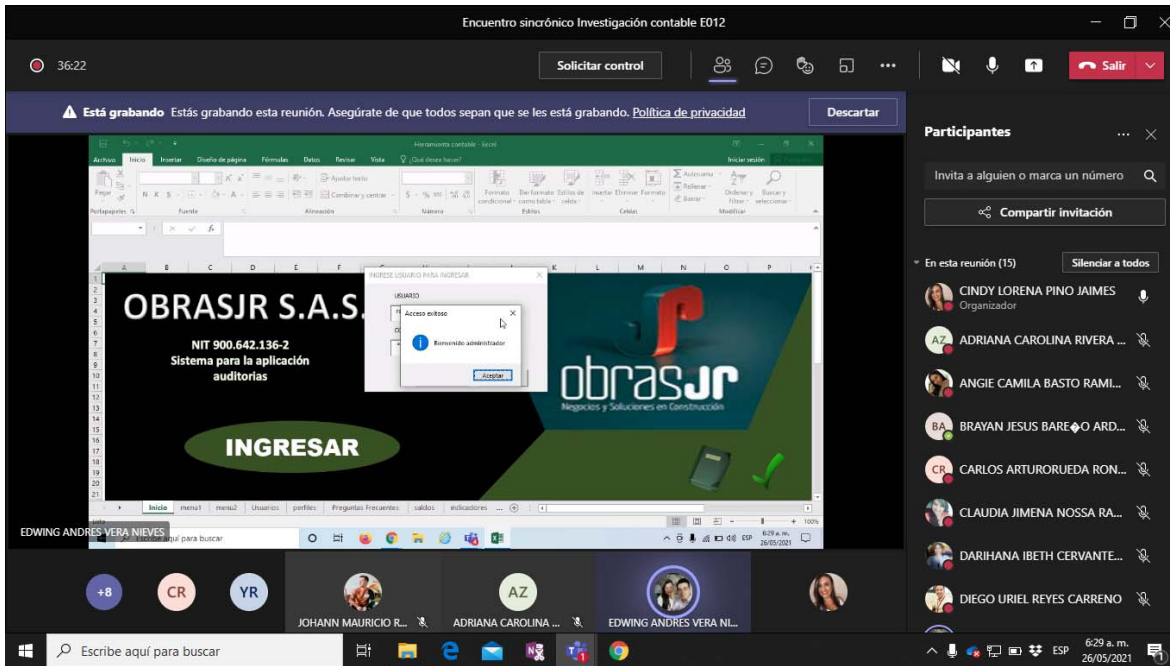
Encuentro sincrónico Investigación contable E012

36:22

Solicitar control

Salir

Está grabando Estás grabando esta reunión. Asegúrate de que todos sepan que se les está grabando. Política de privacidad

Descartar

Herramienta contable - Excel

Archivo Inicio Insertar Diseño de página Fórmulas Datos Revisar Vista ¿Qué desea hacer?

Iniciar sesión

Pegar Portapapeles Fuente Alineación Número Estilos Celdas Modificar

Ajustar texto Combinar y centrar Formato condicional Dar formato como tabla Estilos de celda Insertar Eliminar Formato Autosuma Rellenar Borrar Ordenar y filtrar Buscar y seleccionar

A B C D E F K L M N O P

OBRASJR S.A.S.

NIT 900.642.136-2
Sistema para la aplicación auditorias

INGRESAR

INGRESE USUARIO PARA INGRESAR

USUARIO

Acceso exitoso

Bienvenido administrador

Aceptar

obrasJR
Negocios y Soluciones en Construcción

Inicio menu1 menu2 Usuarios perfiles Preguntas Frecuentes saldos indicadores

100%

Escribe aquí para buscar

6:29 a. m. 26/05/2021 ESP

EDWING ANDRES VERA NIEVES

Participantes

Invita a alguien o marca un número

Compartir invitación

En esta reunión (15)

Silenciar a todos

CINDY LORENA PINO JAIMES
Organizador

ADRIANA CAROLINA RIVERA ...

ANGIE CAMILA BASTO RAMI...

BRAYAN JESUS BARE�O ARD...

CARLOS ARTURORUEDA RON...

CLAUDIA JIMENA NOSSA RA...

DARIHANA IBETH CERVANTE...

DIEGO URIEL REYES CARRENO

+8 CR YR

JOHANN MAURICIO R...

AZ
ADRIANA CAROLINA ...

EDWING ANDRES VERA NI...

Escribe aquí para buscar

ESP
6:29 a. m.
26/05/2021